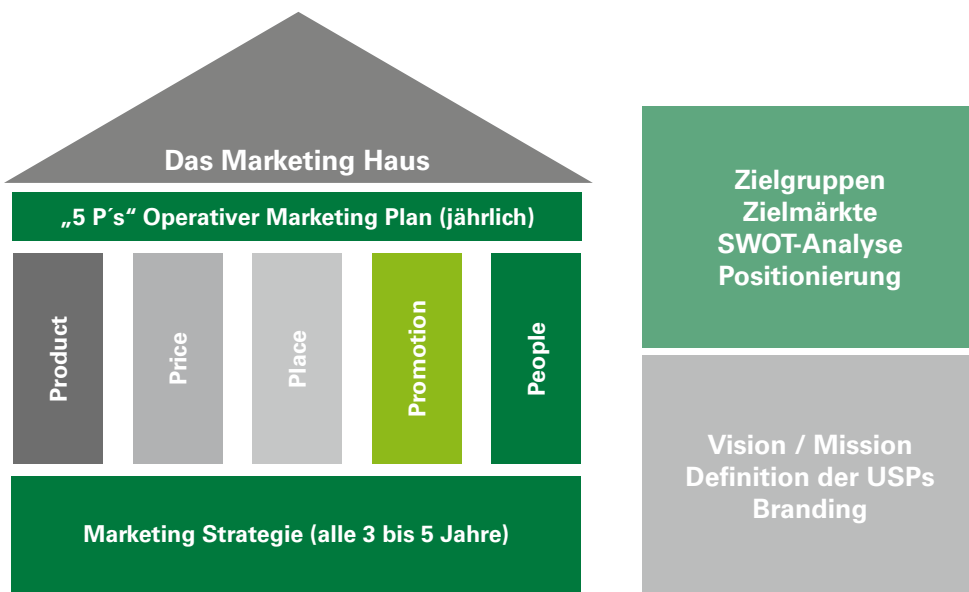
Das Marketing Haus

„5 P´s“ Operativer Marketing Plan (jährlich)

Product

Price

Place

Promotion

People

Marketing Strategie (alle 3 bis 5 Jahre)

Zielgruppen
Zielmärkte
SWOT-Analyse
Positionierung

Vision / Mission
Definition der USPs
Branding